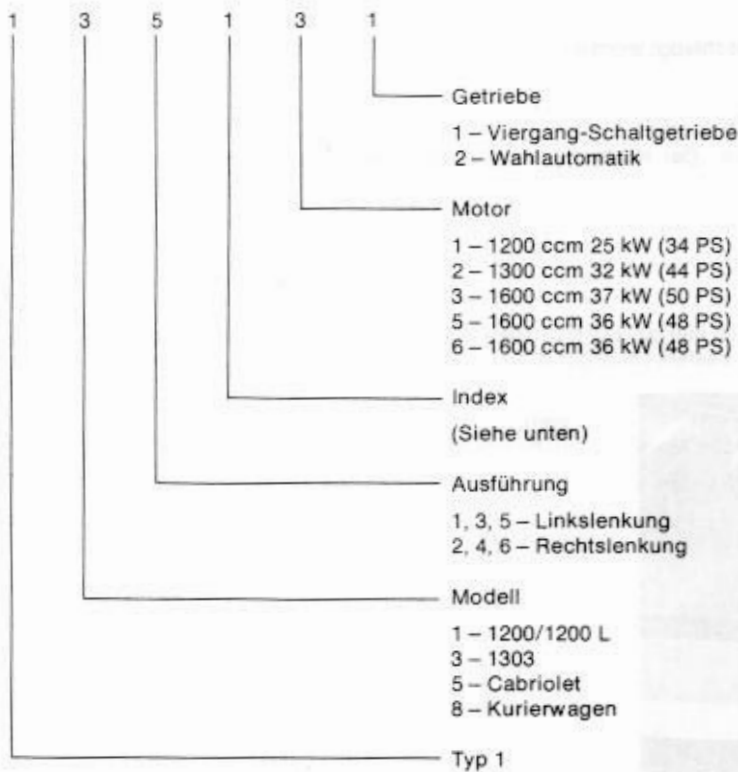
1 3 5 1 3 1

Getriebe

1 – Viergang-Schaltgetriebe
2 – Wahlautomatik

Motor

1 – 1200 ccm 25 kW (34 PS)
2 – 1300 ccm 32 kW (44 PS)
3 – 1600 ccm 37 kW (50 PS)
5 – 1600 ccm 36 kW (48 PS)
6 – 1600 ccm 36 kW (48 PS)

Index

(Siehe unten)

Ausführung

1, 3, 5 – Linkslenkung
2, 4, 6 – Rechtslenkung

Modell

1 – 1200/1200 L
3 – 1303
5 – Cabriolet
8 – Kurierwagen

Typ 1